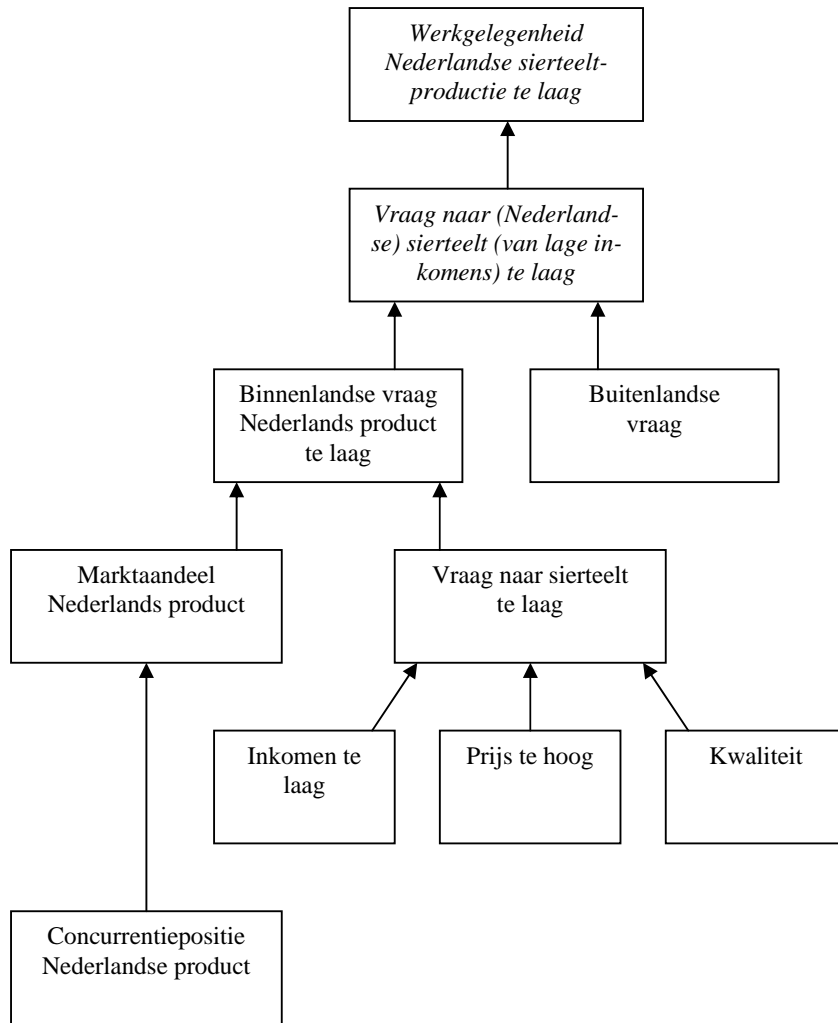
Werkgelegenheid Nederlandse sierteelt-productie te laag

Vraag naar (Nederlandse) sierteelt (van lage inkomens) te laag

Binnenlandse vraag Nederlands product te laag

Buitenlandse vraag

Marktaandeel Nederlands product

Vraag naar sierteelt te laag

Inkomen te laag

Prijs te hoog

Kwaliteit

Concurrentiepositie Nederlandse product